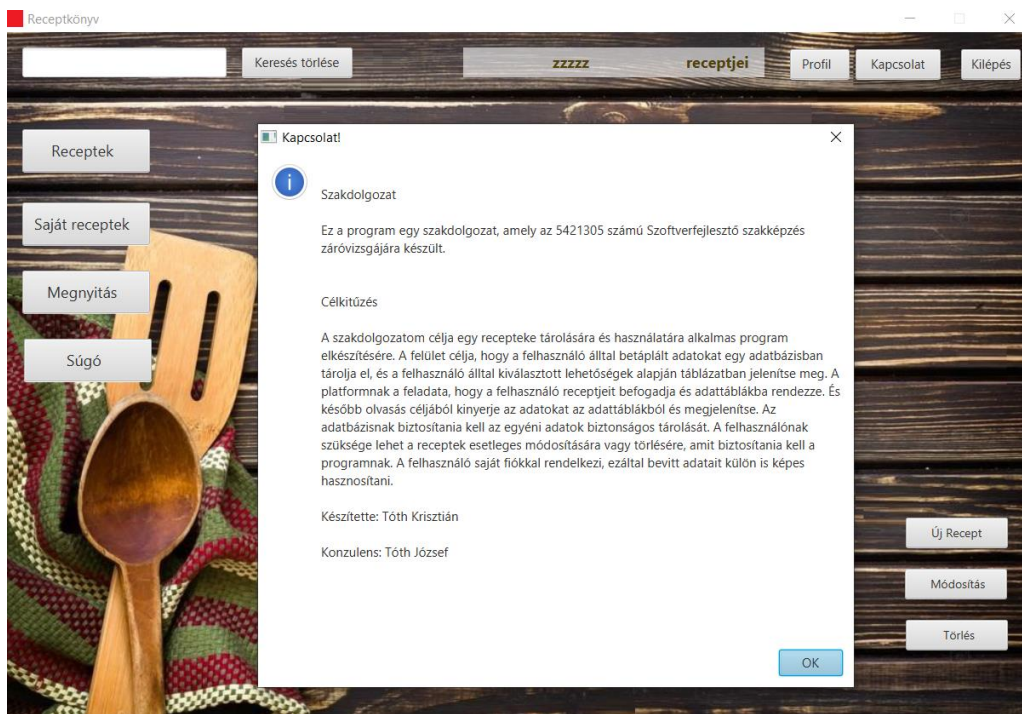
Receptkönyv

Keresés törlése

zzzzz receptjei

Profil

Kapcsolat

Kilépés

Receptek

Saját receptek

Megnyitás

Súgó

Kapcsolat!

Szakdolgozat

Ez a program egy szakdolgozat, amely az 5421305 számú Szoftverfejlesztő szakképzés záróvizsgájára készült.

Célkitűzés

A szakdolgozatom célja egy recepteke tárolására és használatára alkalmas program elkészítésére. A felület célja, hogy a felhasználó álltal betáplált adatokat egy adatbázisban tárolja el, és a felhasználó álltal kiválasztott lehetőségek alapján táblázatban jelenítse meg. A platformnak a feladata, hogy a felhasználó receptjeit befogadja és adattáblákba rendezze. És később olvasás céljából kinyerje az adatokat az adattáblákból és megjelenítse. Az adatbázisnak biztosítania kell az egyéni adatok biztonságos tárolását. A felhasználónak szüksége lehet a receptek esetleges módosítására vagy törlésére, amit biztosítania kell a programnak. A felhasználó saját fiókkal rendelkezi, ezáltal bevitt adatait külön is képes hasznosítani.

Készítette: Tóth Krisztián

Konzulens: Tóth József

OK

Új Recept

Módosítás

Törlés